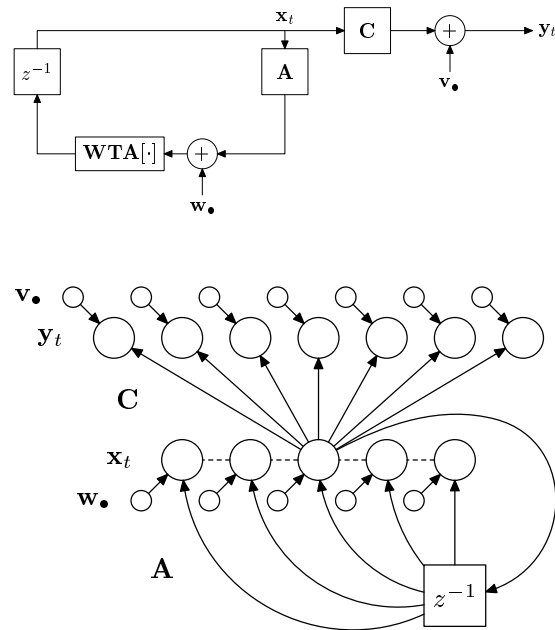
$\mathbf{x}_t$
$\mathbf{C}$
$+$
$\mathbf{y}_t$
$z^{-1}$
$\mathbf{A}$
$\mathbf{v}_\bullet$
$\mathbf{WTA}[\cdot]$
$+$
$\mathbf{w}_\bullet$

$\mathbf{v}_\bullet$
$\mathbf{y}_t$
$\mathbf{C}$
$\mathbf{x}_t$
$\mathbf{w}_\bullet$
$\mathbf{A}$
$z^{-1}$